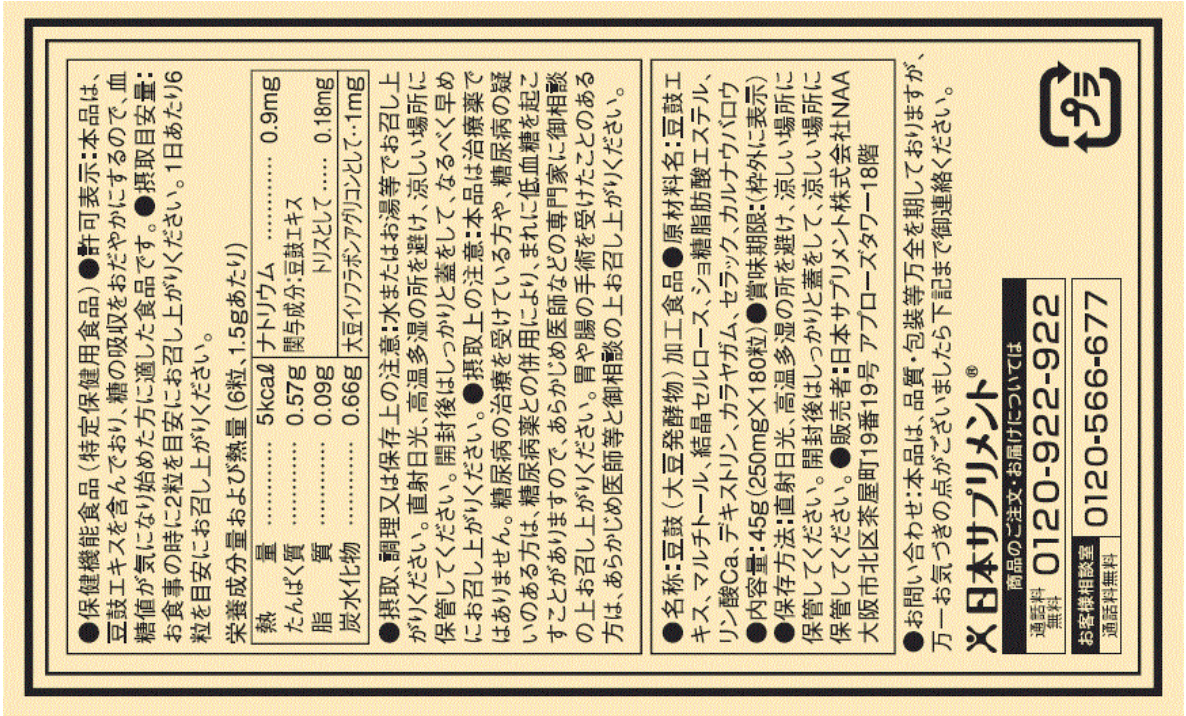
●保健機能食品（特定保健用食品）●許可表示：本品は、豆鼓エキスを含んでおり、糖の吸収をおだやかにするので、血糖値が気になり始めた方に適した食品です。●摂取目安量：1日あたり6粒を目安にお召し上がりください。お食事の時に2粒を目安にお召し上がりください。

栄養成分量および熱量（6粒、1.5gあたり）

| 熱量 | 5kcal | ナトリウム | 0.9mg |
|---|---|---|---|
| たんぱく質 | 0.57g | 関与成分：豆鼓エキス | |
| 脂質 | 0.09g | トリスとして | 0.18mg |
| 炭水化物 | 0.66g | 大豆イソフラボンアグリコンとして・1mg | |

●摂取、調理又は保存上の注意：水またはお湯等でお召し上がりください。直射日光、高温多湿の所を避け、涼しい場所に保管してください。開封後はしっかりと蓋をして、なるべく早めにお召し上がりください。●摂取上の注意：本品は治療薬ではありません。糖尿病の治療を受けている方や、糖尿病の疑いのある方は、糖尿病薬との併用により、まれに低血糖を起こすことがありますので、あらかじめ医師などの専門家に御相談の上お召し上がりください。胃や腸の手術を受けたことのある方は、あらかじめ医師等と御相談の上お召し上がりください。

●名称：豆鼓（大豆発酵物）加工食品●原材料名：豆鼓エキス、マルチトール、結晶セルロース、ショ糖脂肪酸エステル、リン酸Ca、デキストリン、カラヤガム、セラック、カルナウバロウ●内容量：45g(250mg×180粒)●賞味期限：枠外に表示●保存方法：直射日光、高温多湿の所を避け、涼しい場所に保管してください。開封後はしっかりと蓋をして、涼しい場所に保管してください。●販売者：日本サプリメント株式会社NAA大阪市北区茶屋町19番19号 アプローズタワー18階

●お問い合わせ：本品は、品質・包装等万全を期しておりますが、万一お気づきの点がございましたら下記まで御連絡ください。

日本サプリメント®

商品のご注文・お届けについては
通話料無料 0120-922-922
お客様相談室
通話料無料 0120-566-677

プラ